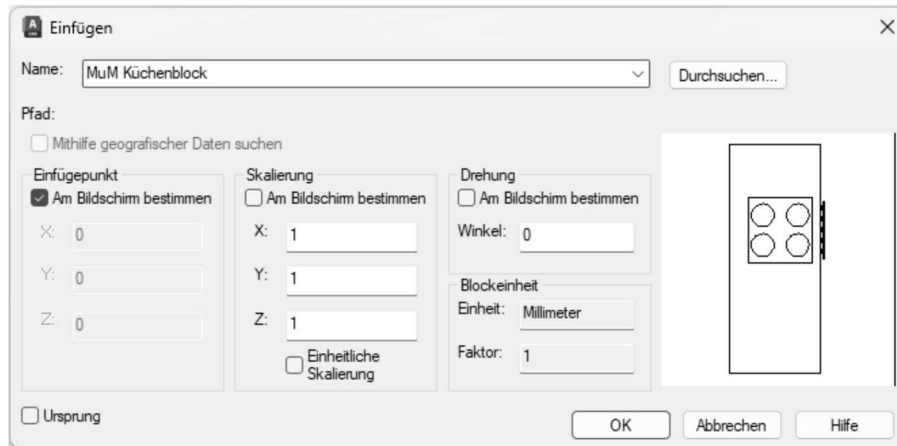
Einfügen

Name: MuM Küchenblock

Durchsuchen...

Pfad:

Mithilfe geografischer Daten suchen

Einfügepunkt
Am Bildschirm bestimmen
X: 0
Y: 0
Z: 0

Skalierung
Am Bildschirm bestimmen
X: 1
Y: 1
Z: 1
Einheitliche Skalierung

Drehung
Am Bildschirm bestimmen
Winkel: 0

Blockeinheit
Einheit: Millimeter
Faktor: 1

Ursprung

OK
Abbrechen
Hilfe